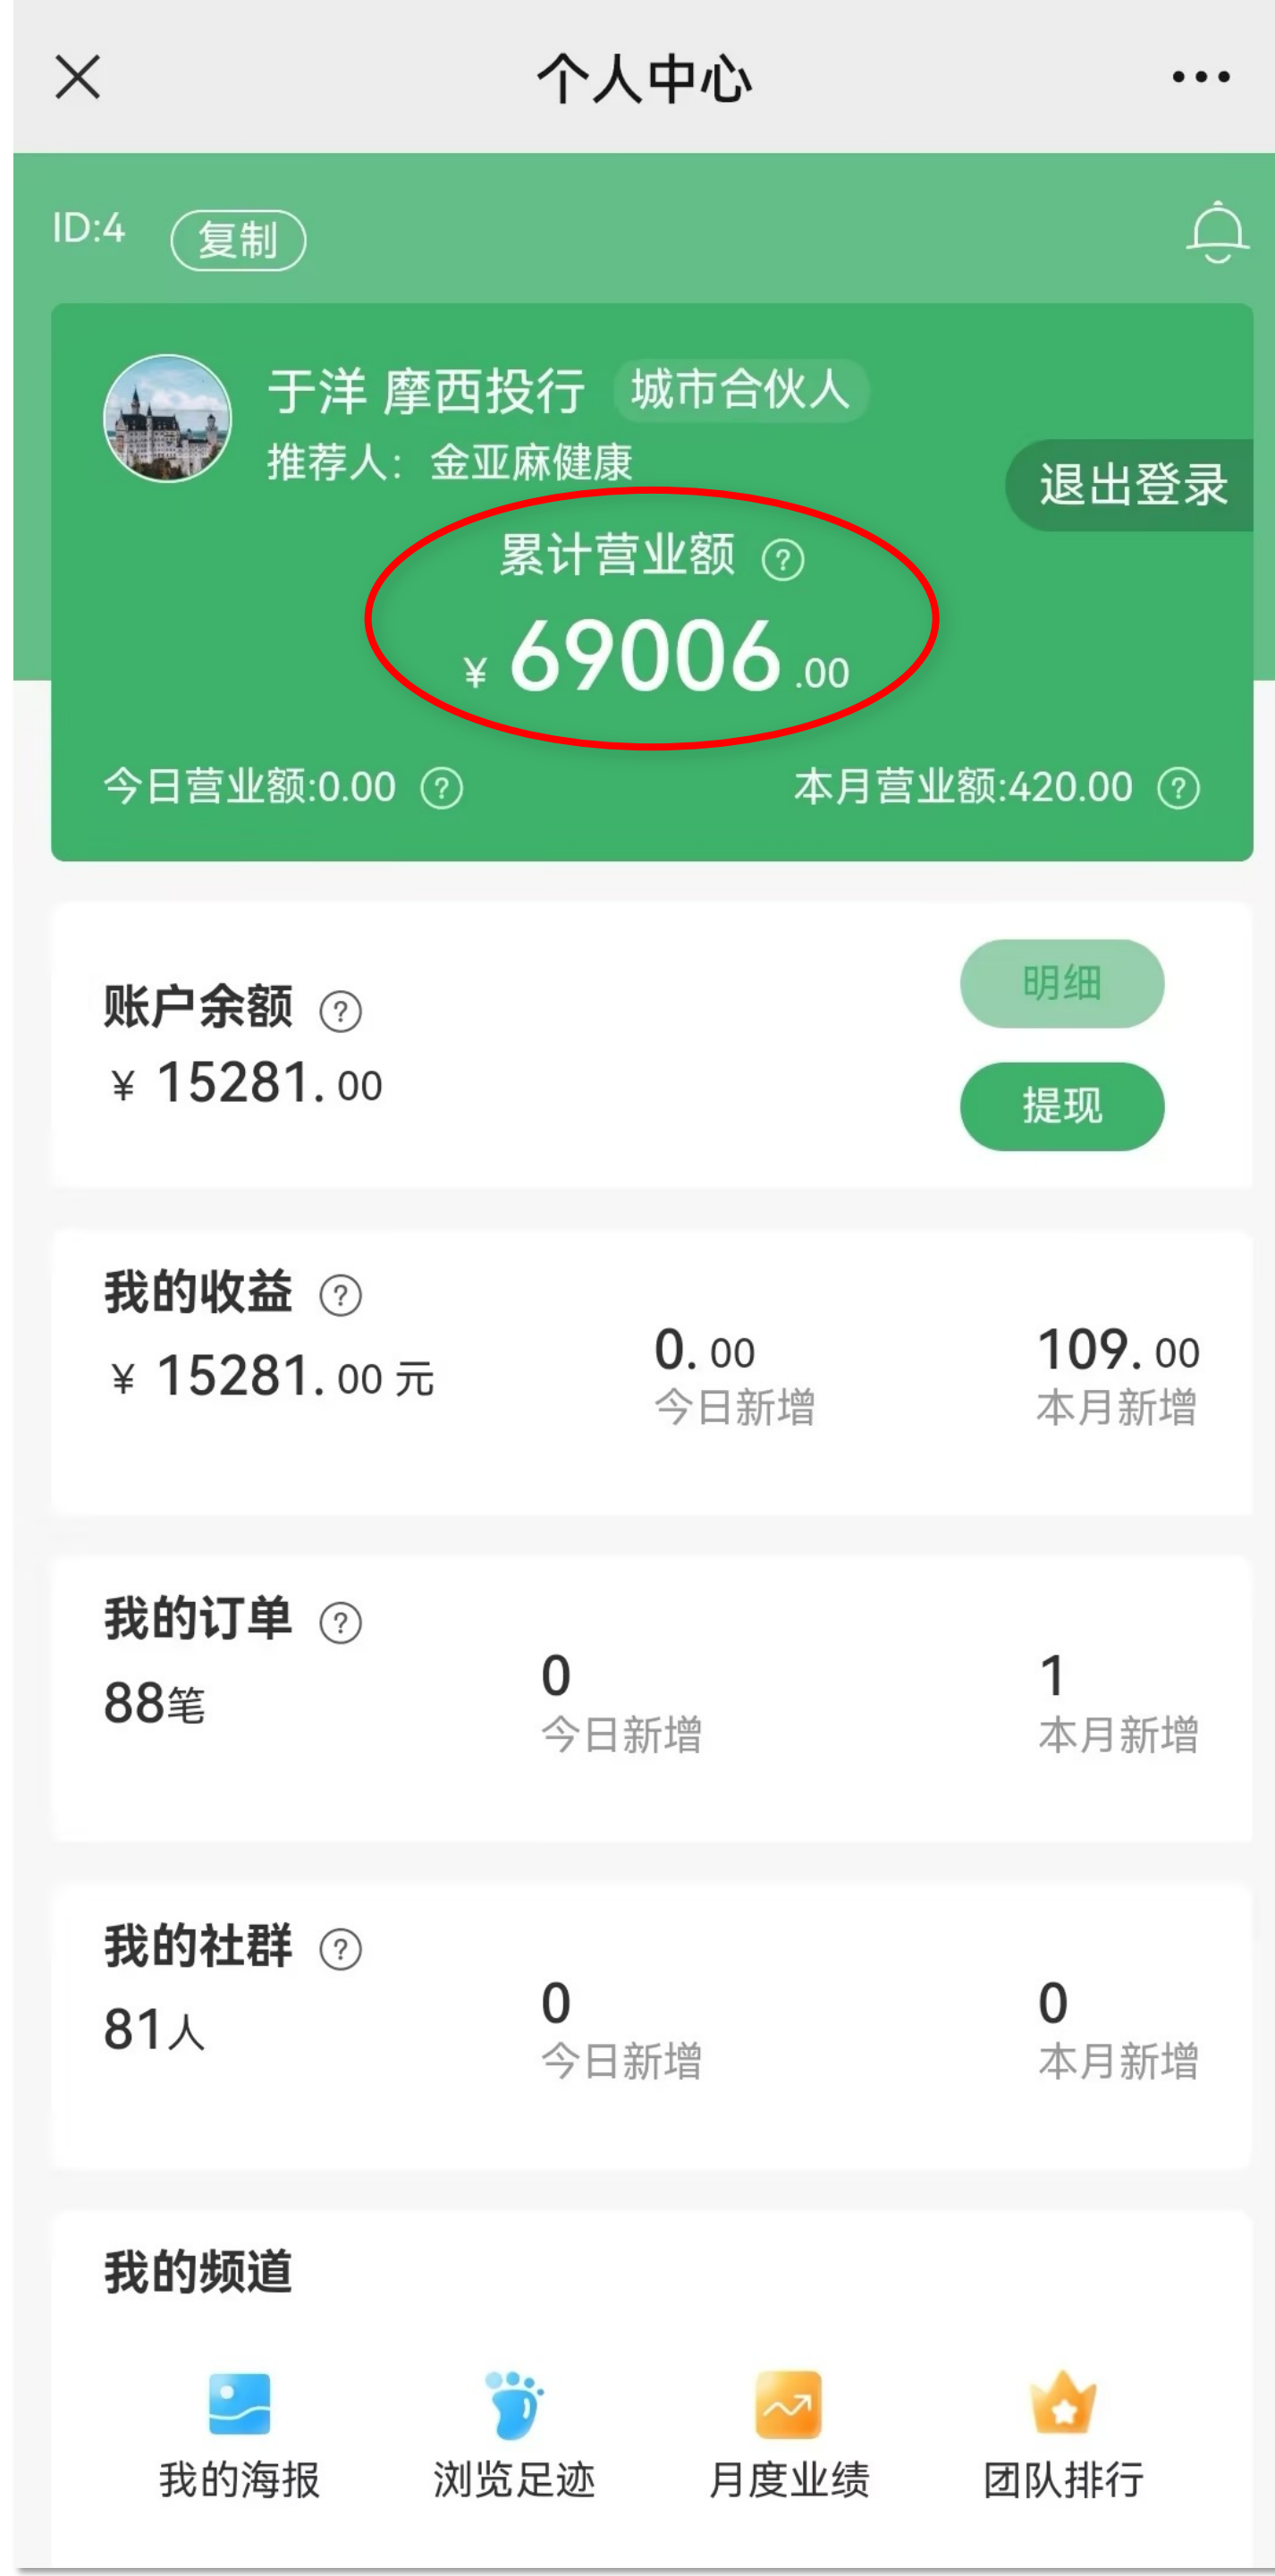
个人中心

ID:4 复制

于洋 摩西投行 城市合伙人
推荐人：金亚麻健康
退出登录

累计营业额 ?
¥ 69006.00

今日营业额:0.00 ?
本月营业额:420.00 ?

账户余额 ?
¥ 15281.00
明细
提现

我的收益 ?
¥ 15281.00 元
0.00
今日新增
109.00
本月新增

我的订单 ?
88笔
0
今日新增
1
本月新增

我的社群 ?
81人
0
今日新增
0
本月新增

我的频道

我的海报
浏览足迹
月度业绩
团队排行